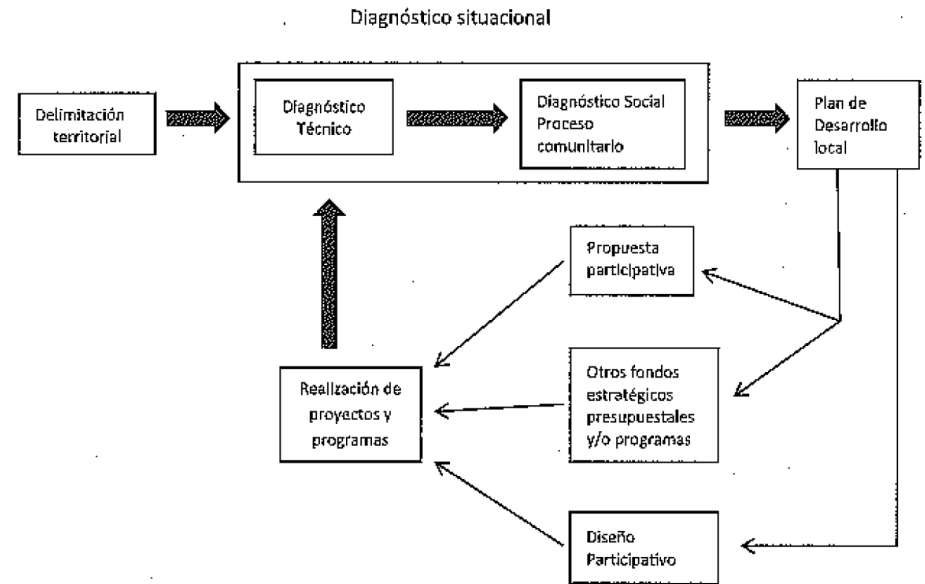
Diagnóstico situacional

Delimitación territorial

Diagnóstico Técnico

Diagnóstico Social Proceso comunitario

Plan de Desarrollo local

Propuesta participativa

Realización de proyectos y programas

Otros fondos estratégicos presupuestales y/o programas

Diseño Participativo